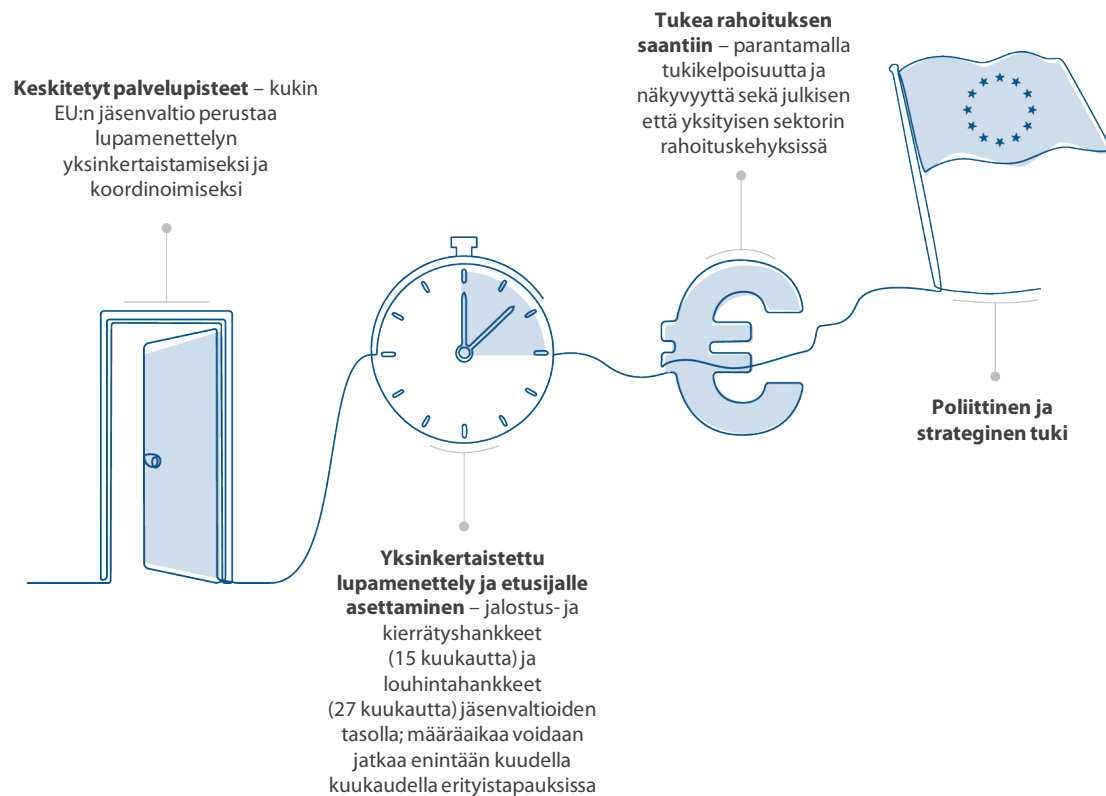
Keskitetyt palvelupisteet – kukin EU:n jäsenvaltio perustaa lupamenettelyn yksinkertaistamiseksi ja koordinoimiseksi

Tukea rahoituksen saantiin – parantamalla tukikelpoisuutta ja näkyvyyttä sekä julkisen että yksityisen sektorin rahoituskehyksissä

Poliittinen ja strateginen tuki

Yksinkertaistettu lupamenettely ja etusijalle asettaminen – jalostus- ja kierrätyshankkeet (15 kuukautta) ja louhintahankkeet (27 kuukautta) jäsenvaltioiden tasolla; määräaikaa voidaan jatkaa enintään kuudella kuukaudella erityistapauksissa